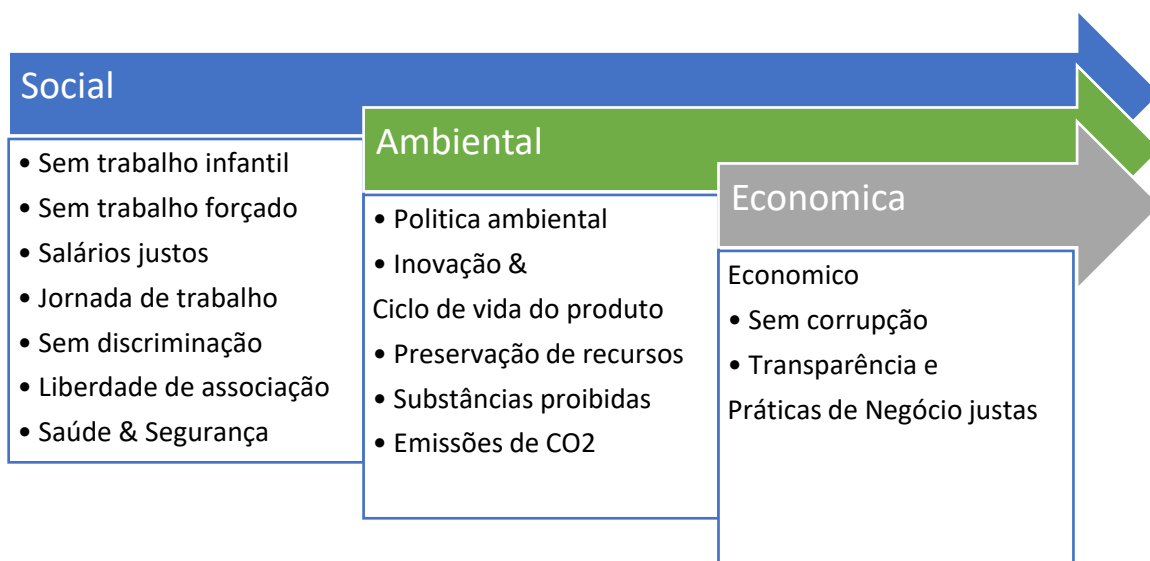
Social

• Sem trabalho infantil
• Sem trabalho forçado
• Salários justos
• Jornada de trabalho
• Sem discriminação
• Liberdade de associação
• Saúde & Segurança

Ambiental

• Politica ambiental
• Inovação &
Ciclo de vida do produto
• Preservação de recursos
• Substâncias proibidas
• Emissões de CO2

Economica

Economico
• Sem corrupção
• Transparência e
Práticas de Negócio justas